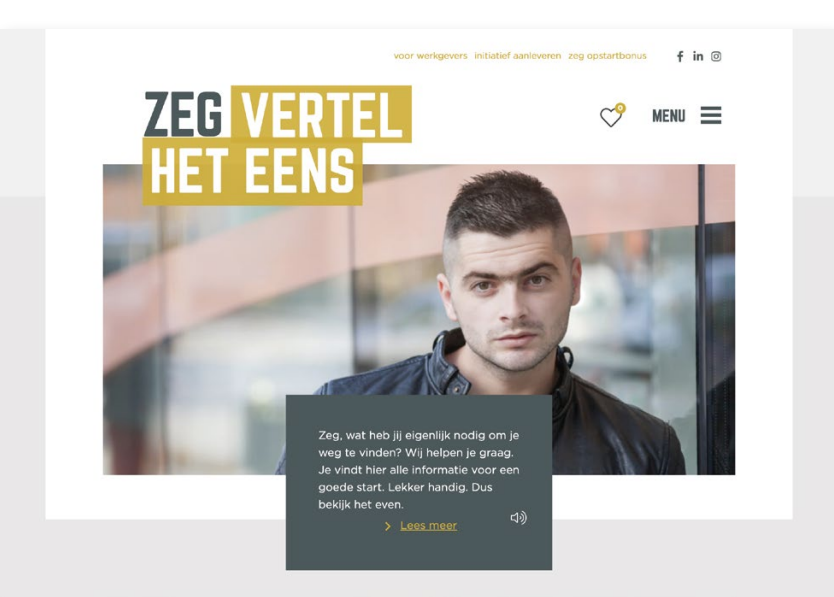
voor werkgevers initiatief aanleveren zeg opstartbonus f in

ZEG VERTEL HET EENS

0

MENU

Zeg, wat heb jij eigenlijk nodig om je weg te vinden? Wij helpen je graag. Je vindt hier alle informatie voor een goede start. Lekker handig. Dus bekijk het even.

> Lees meer